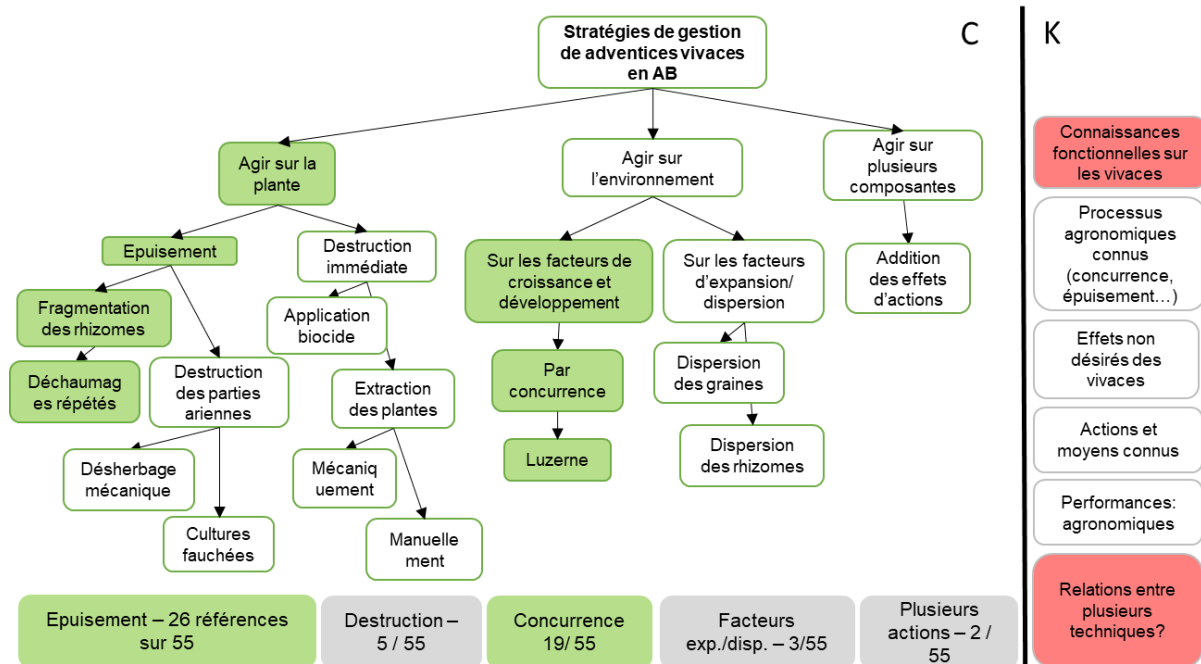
C

Stratégies de gestion de adventices vivaces en AB

Agir sur la plante

Agir sur l'environnement

Agir sur plusieurs composantes

Epuisement

Destruction immédiate

Sur les facteurs de croissance et développement

Sur les facteurs d'expansion/ dispersion

Addition des effets d'actions

Fragmentation des rhizomes

Application biocide

Par concurrence

Dispersion des graines

Déchaumag es répétés

Destruction des parties ariennes

Extraction des plantes

Luzerne

Dispersion des rhizomes

Désherbage mécanique

Mécaniq uement

Cultures fauchées

Manuelle ment

Epuisement – 26 références sur 55

Destruction – 5 / 55

Concurrence 19/ 55

Facteurs exp./disp. – 3/55

Plusieurs actions – 2 / 55

K

Connaissances fonctionnelles sur les vivaces

Processus agronomiques connus (concurrence, épuisement…)

Effets non désirés des vivaces

Actions et moyens connus

Performances: agronomiques

Relations entre plusieurs techniques?